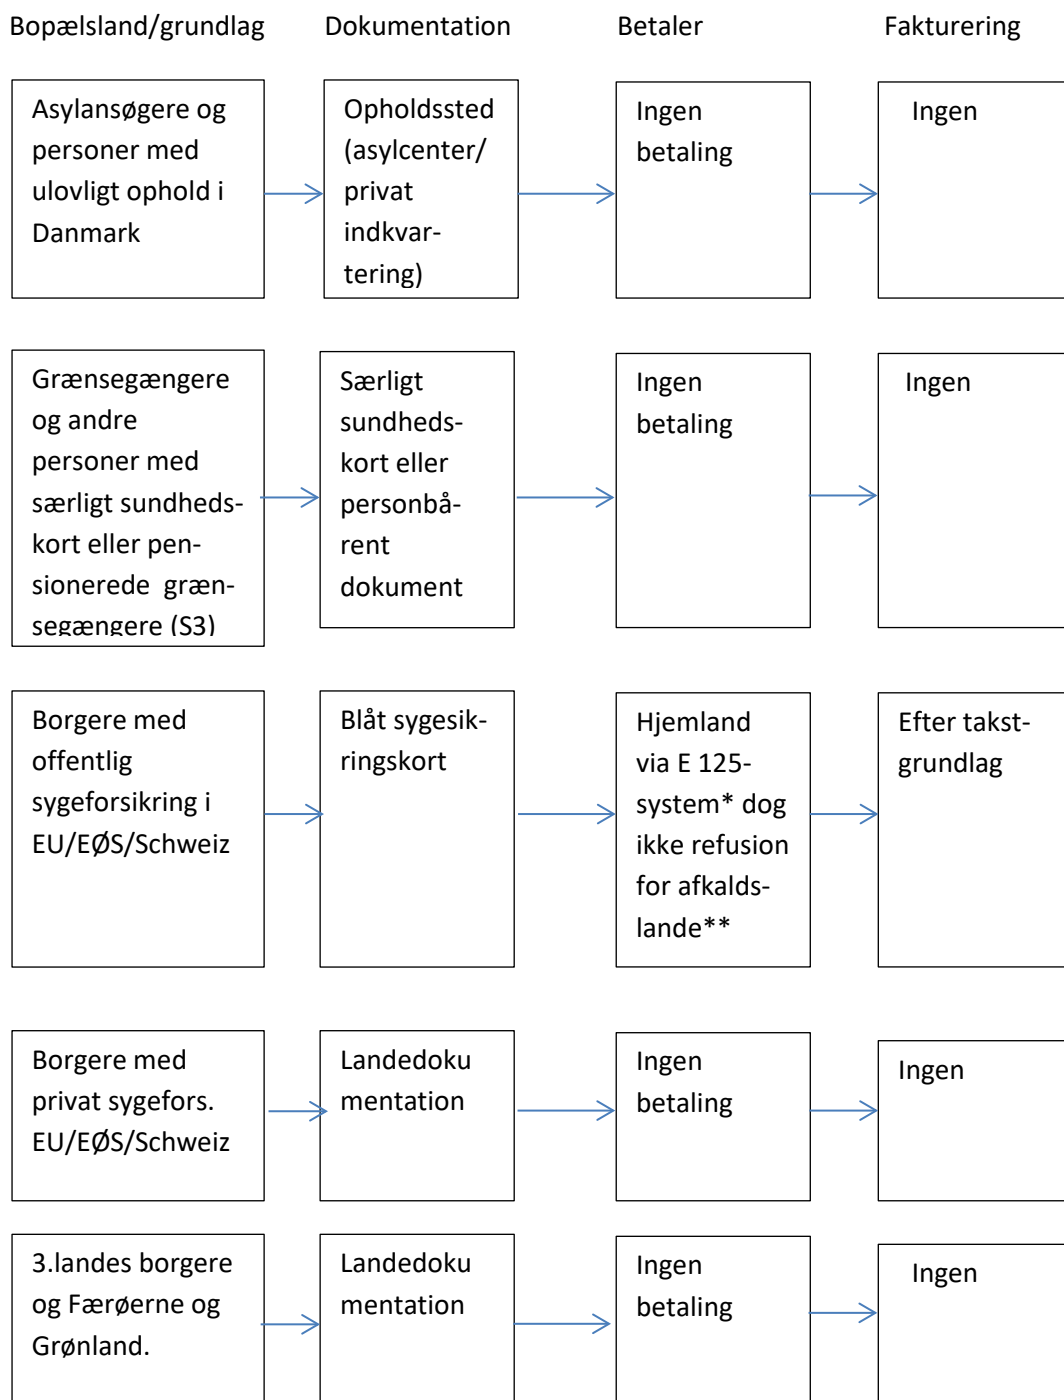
Bopælsland/grundlag

Dokumentation

Betaler

Fakturering

Asylansøgere og personer med ulovligt ophold i Danmark

Opholdssted (asylcenter/ privat indkvartering)

Ingen betaling

Ingen

Grænsegængere og andre personer med særligt sundhedskort eller pensionerede grænsegængere (S3)

Særligt sundhedskort eller personbårent dokument

Ingen betaling

Ingen

Borgere med offentlig sygeforsikring i EU/EØS/Schweiz

Blåt sygesikringskort

Hjemland via E 125-system* dog ikke refusion for afkaldslande**

Efter takstgrundlag

Borgere med privat sygefors. EU/EØS/Schweiz

Landedokumentation

Ingen betaling

Ingen

3.landes borgere og Færøerne og Grønland.

Landedokumentation

Ingen betaling

Ingen